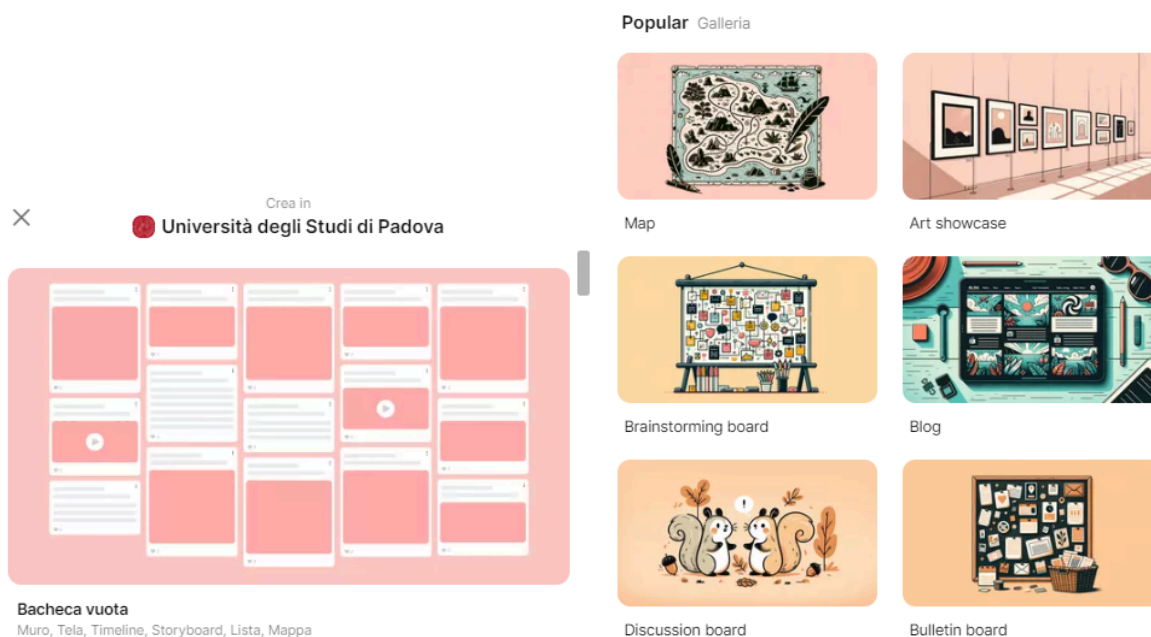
Popular Galleria

Crea in
Università degli Studi di Padova

Bacheca vuota
Muro, Tela, Timeline, Storyboard, Lista, Mappa

Map

Art showcase

Brainstorming board

Blog

Discussion board

Bulletin board